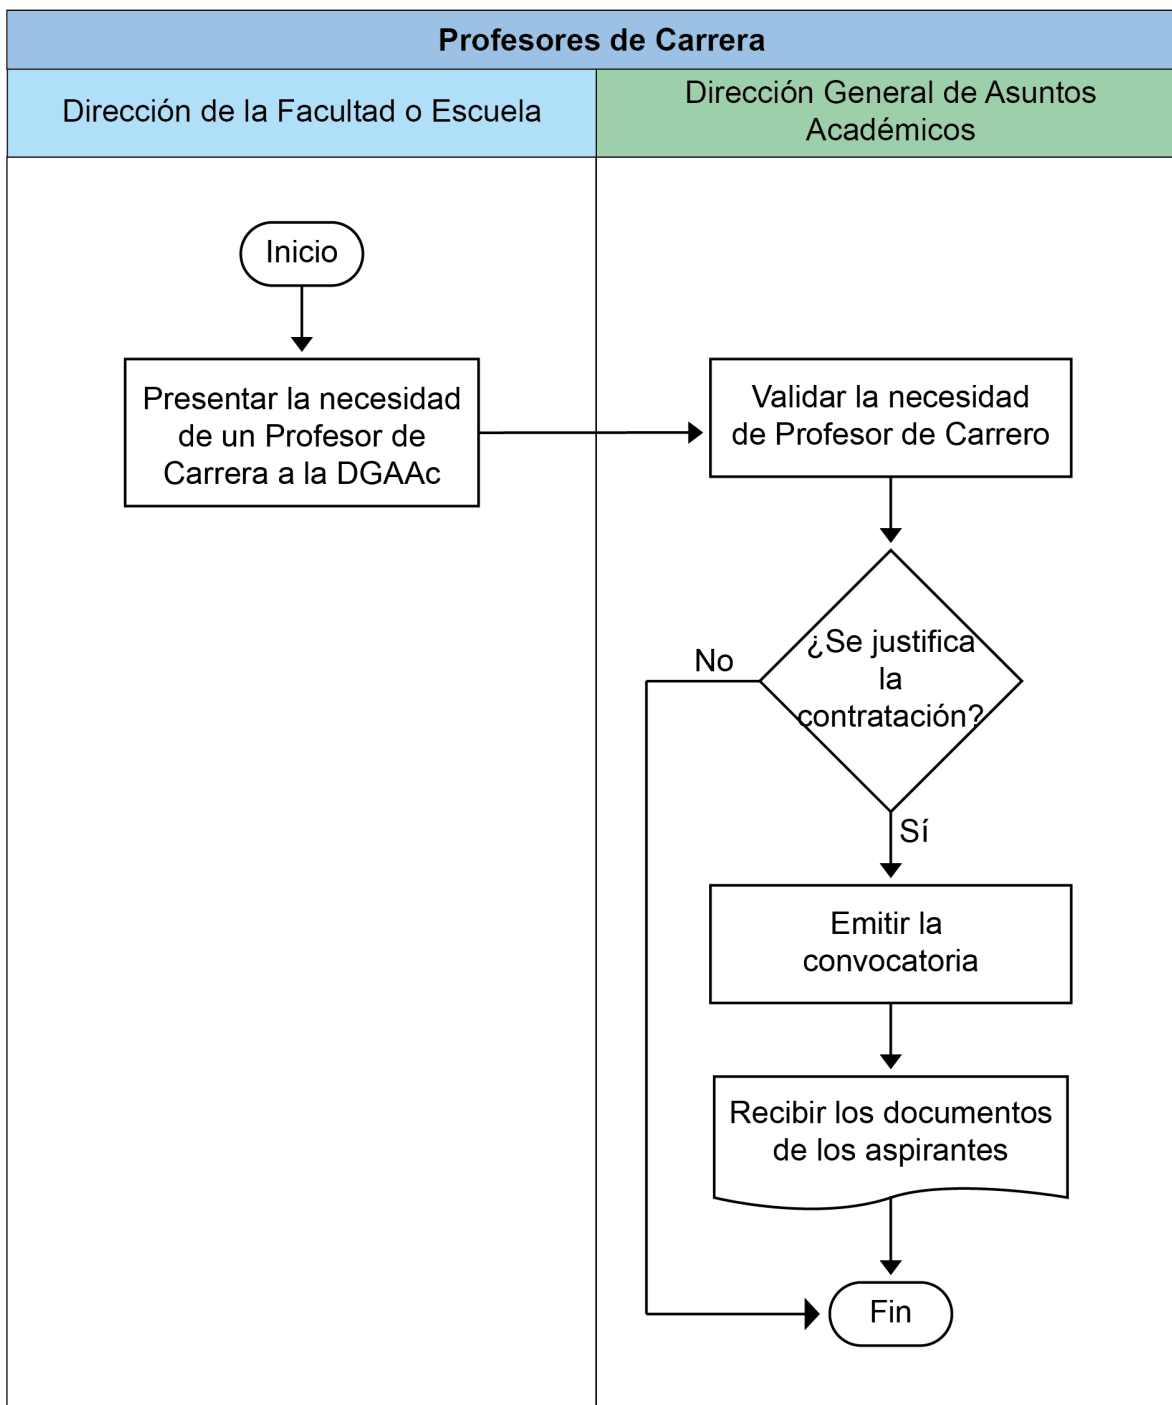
Profesores de Carrera

Dirección de la Facultad o Escuela

Dirección General de Asuntos Académicos

Inicio

Presentar la necesidad de un Profesor de Carrera a la DGAAc

Validar la necesidad de Profesor de Carrero

¿Se justifica la contratación?

No

Sí

Emitir la convocatoria

Recibir los documentos de los aspirantes

Fin